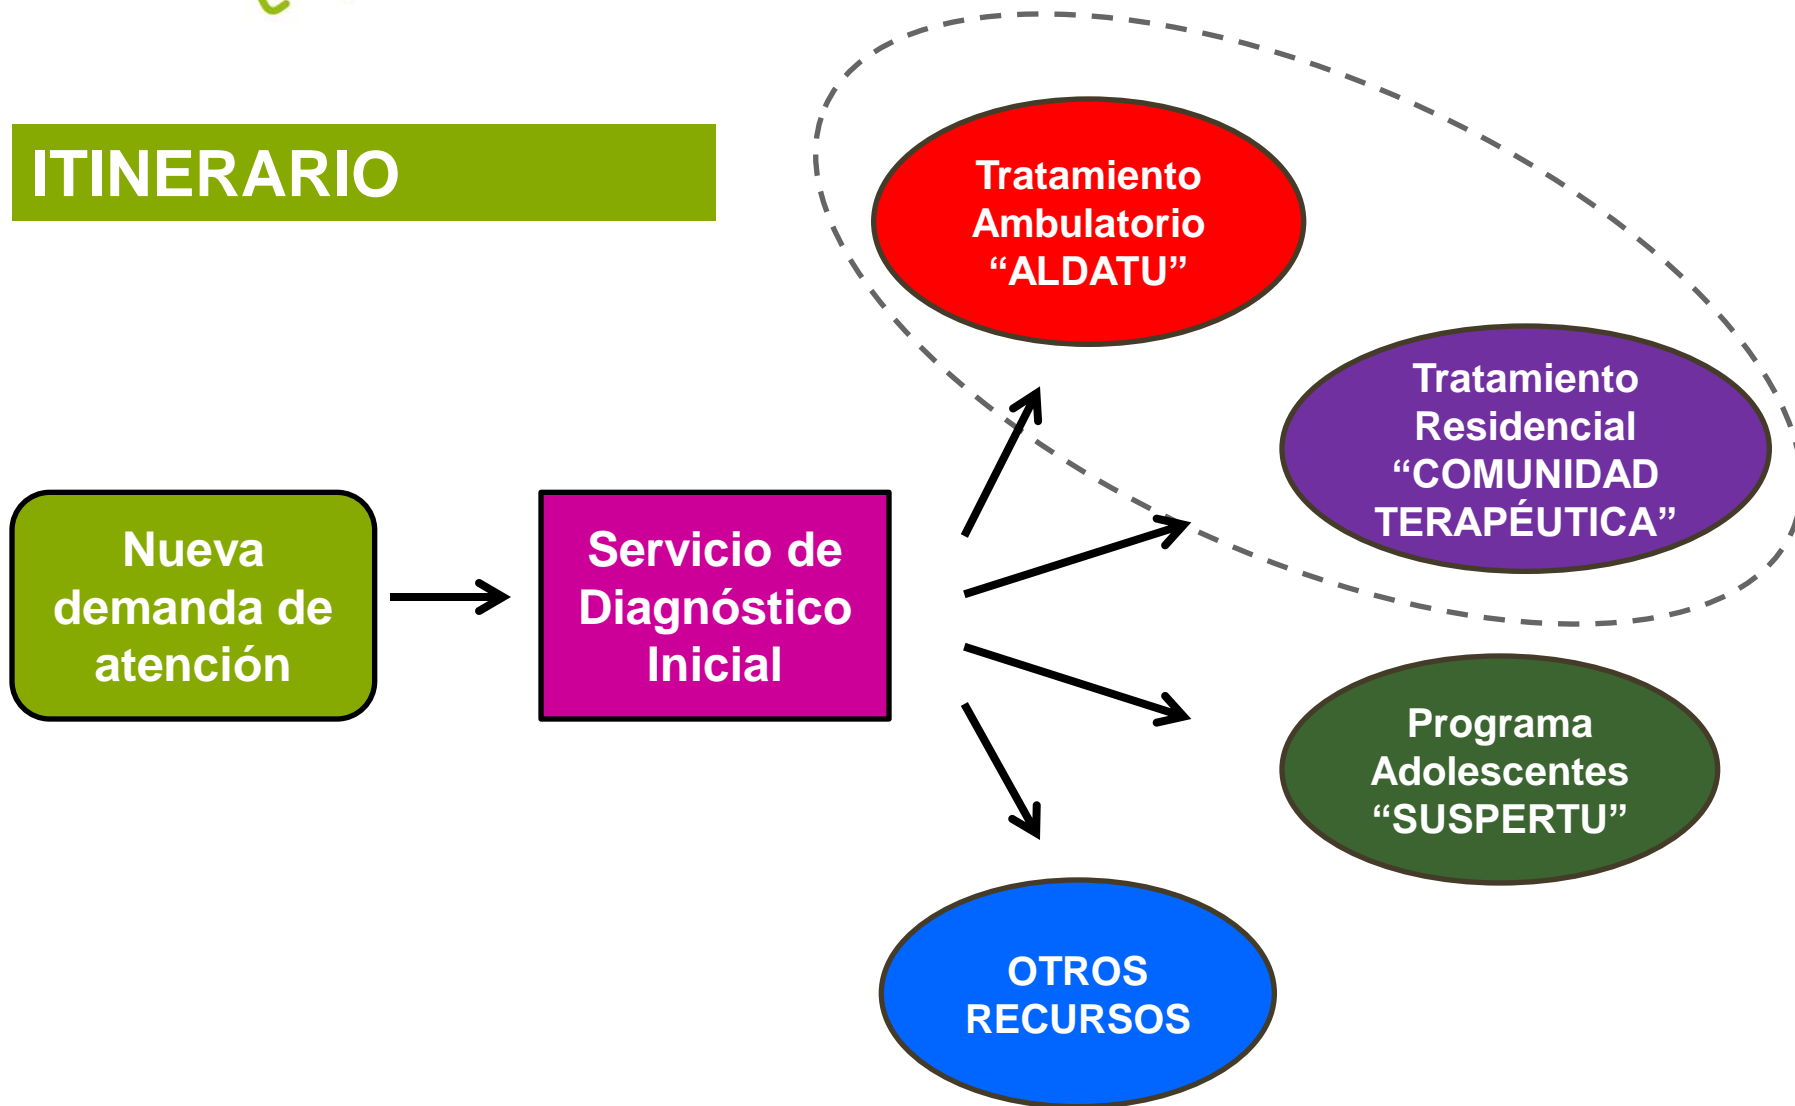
ITINERARIO

Nueva demanda de atención

Servicio de Diagnóstico Inicial

Tratamiento Ambulatorio “ALDATU”

Tratamiento Residencial “COMUNIDAD TERAPÉUTICA”

Programa Adolescentes “SUSPERTU”

OTROS RECURSOS